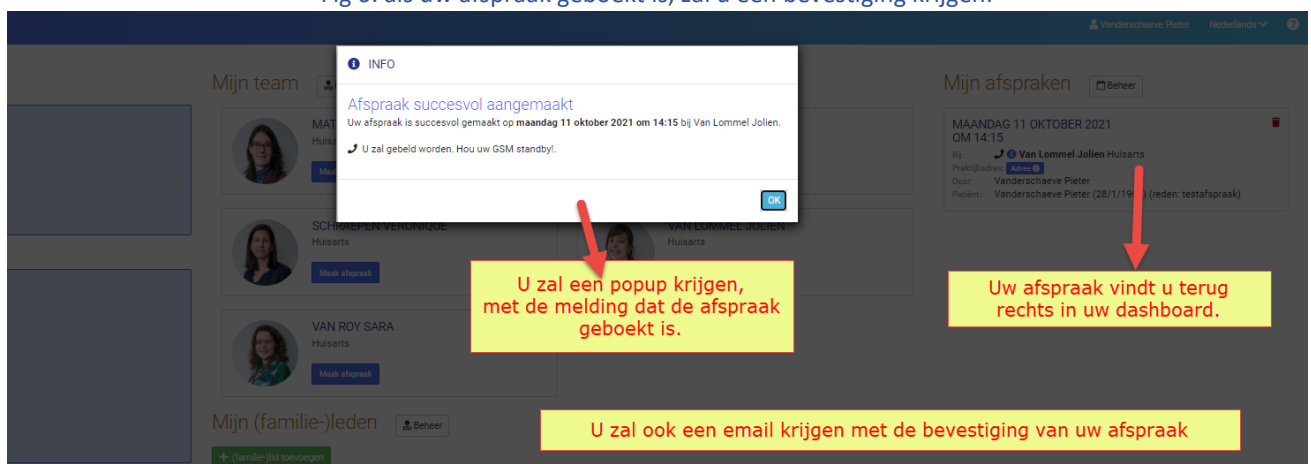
Fig 6: als uw afspraak geboekt is, zal u een bevestiging krijgen.

Vanderschaeve Pieter Nederlands

Mijn team

INFO

Afspraak succesvol aangemaakt

Uw afspraak is succesvol gemaakt op **maandag 11 oktober 2021 om 14:15** bij Van Lommel Jolien.

U zal gebeld worden. Hou uw GSM standby!.

OK

MAT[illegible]
Huisa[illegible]
Maak afspraak

SCHRAEPEN VERONIQUE
Huisarts
Maak afspraak

VAN LOMMEL JOLIEN
Huisarts

VAN ROY SARA
Huisarts
Maak afspraak

Mijn (familie-)leden Beheer

+ (familie-)lid toevoegen

Mijn afspraken Beheer

MAANDAG 11 OKTOBER 2021
OM 14:15
Bij: Van Lommel Jolien Huisarts
Praktijkadres: Adres
Door: Vanderschaeve Pieter
Patiënt: Vanderschaeve Pieter (28/1/19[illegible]) (reden: testafspraak)

U zal een popup krijgen, met de melding dat de afspraak geboekt is.

Uw afspraak vindt u terug rechts in uw dashboard.

U zal ook een email krijgen met de bevestiging van uw afspraak